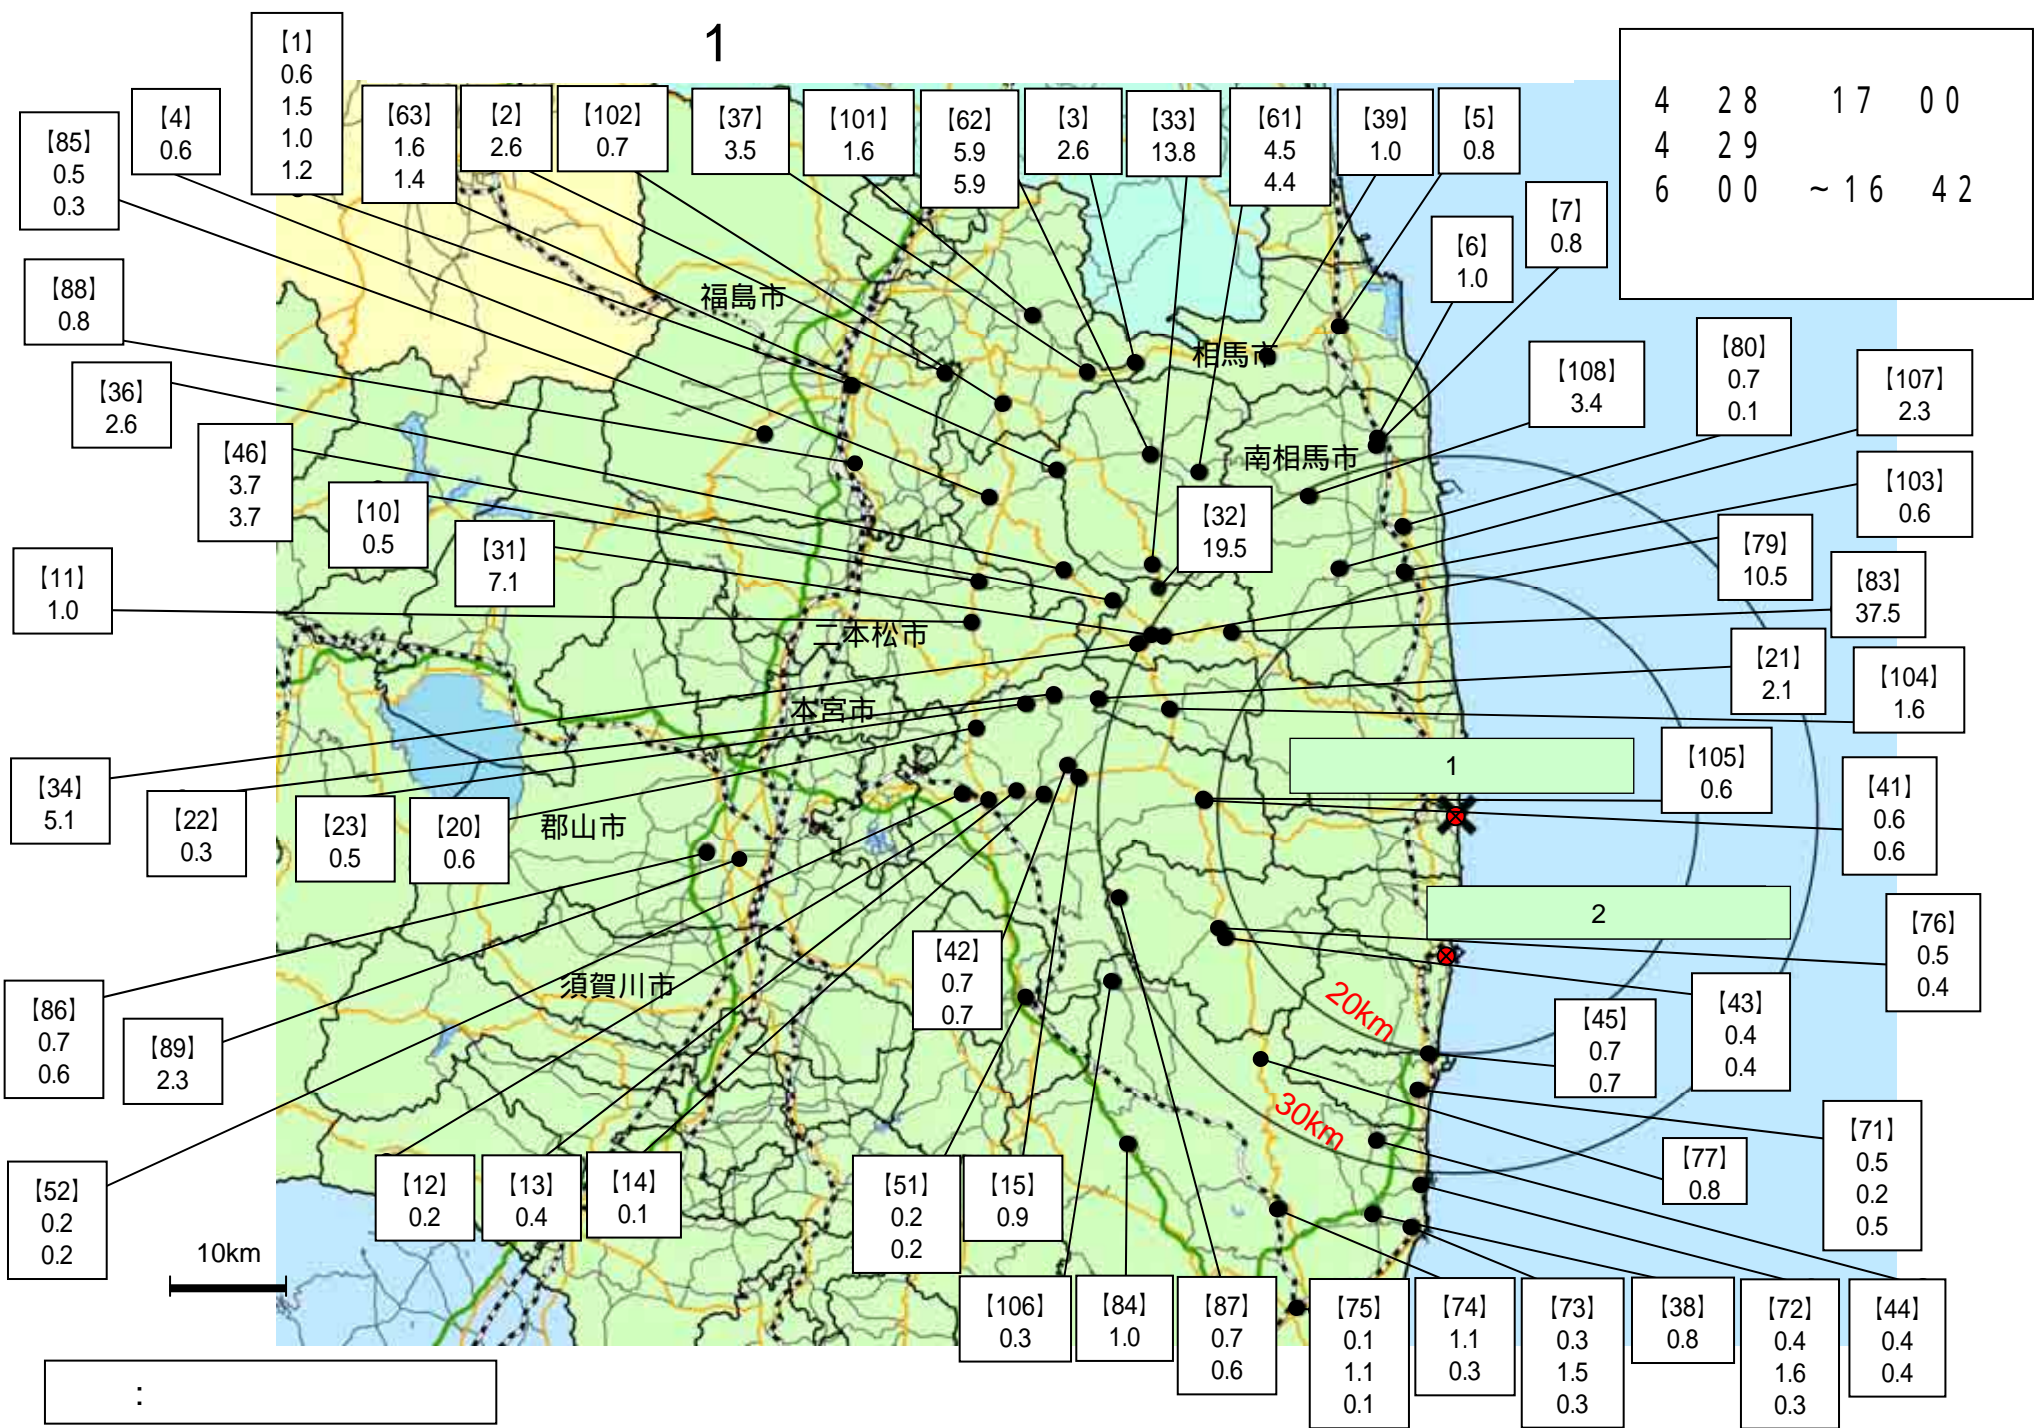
1

4 28 17 00
4 29
6 00 ～16 42

【1】 0.6 1.5 1.0 1.2
【4】 0.6
【85】 0.5 0.3
【63】 1.6 1.4
【2】 2.6
【102】 0.7
【37】 3.5
【101】 1.6
【62】 5.9 5.9
【3】 2.6
【33】 13.8
【61】 4.5 4.4
【39】 1.0
【5】 0.8
【7】 0.8
【6】 1.0
【88】 0.8
【36】 2.6
【46】 3.7 3.7
【10】 0.5
【31】 7.1
【32】 19.5
【108】 3.4
【80】 0.7 0.1
【107】 2.3
【103】 0.6
【79】 10.5
【83】 37.5
【11】 1.0
【21】 2.1
【104】 1.6
【105】 0.6
【41】 0.6 0.6
【34】 5.1
【22】 0.3
【23】 0.5
【20】 0.6
【76】 0.5 0.4
【42】 0.7 0.7
【43】 0.4 0.4
【45】 0.7 0.7
【86】 0.7 0.6
【89】 2.3
【71】 0.5 0.2 0.5
【77】 0.8
【52】 0.2 0.2
【12】 0.2
【13】 0.4
【14】 0.1
【51】 0.2 0.2
【15】 0.9
【106】 0.3
【84】 1.0
【87】 0.7 0.6
【75】 0.1 1.1 0.1
【74】 1.1 0.3
【73】 0.3 1.5 0.3
【38】 0.8
【72】 0.4 1.6 0.3
【44】 0.4 0.4

福島市
相馬市
南相馬市
二本松市
本宮市
郡山市
須賀川市
1
2
20km
30km
10km
: